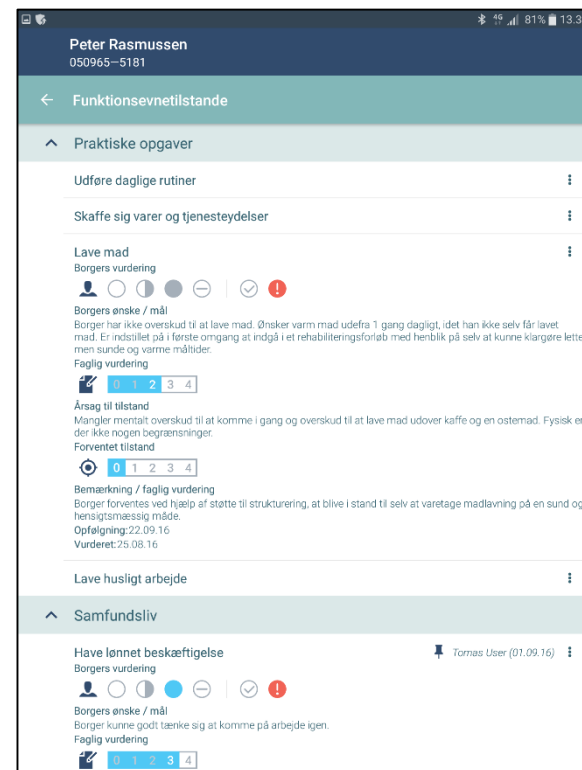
81% 13.3

Peter Rasmussen
050965–5181

Funktionsevnetilstande

Praktiske opgaver

Udføre daglige rutiner

Skaffe sig varer og tjenesteydelser

Lave mad
Borgers vurdering

Borgers ønske / mål
Borger har ikke overskud til at lave mad. Ønsker varm mad udefra 1 gang dagligt, idet han ikke selv får lavet mad. Er indstillet på i første omgang at indgå i et rehabiliteringsforløb med henblik på selv at kunne klargøre lette men sunde og varme måltider.
Faglig vurdering
0 1 2 3 4
Årsag til tilstand
Mangler mentalt overskud til at komme i gang og overskud til at lave mad udover kaffe og en ostemad. Fysisk er der ikke nogen begrænsninger.
Forventet tilstand
0 1 2 3 4
Bemærkning / faglig vurdering
Borger forventes ved hjælp af støtte til strukturering, at blive i stand til selv at varetage madlavning på en sund og hensigtsmæssig måde.
Opfølgning:22.09.16
Vurderet:25.08.16

Lave husligt arbejde

Samfundsliv

Have lønnet beskæftigelse
Tomas User (01.09.16)
Borgers vurdering

Borgers ønske / mål
Borger kunne godt tænke sig at komme på arbejde igen.
Faglig vurdering
0 1 2 3 4